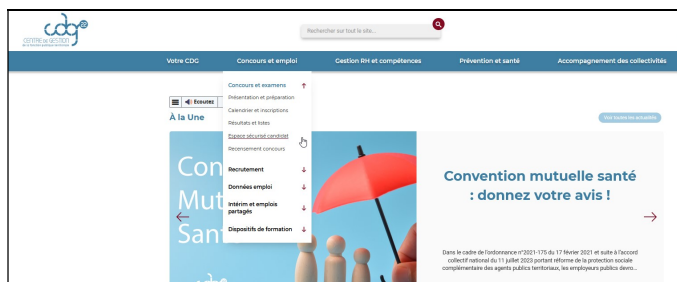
cdg
CENTRE de GESTION

Rechercher sur tout le site...

Votre CDG
Concours et emploi
Gestion RH et compétences
Prévention et santé
Accompagnement des collectivités

Concours et examens
Présentation et préparation
Calendrier et inscriptions
Résultats et listes
Espace sécurisé candidat
Recensement concours
Recrutement
Données emploi
Intérim et emplois partagés
Dispositifs de formation

Écoutez

À la Une

Voir toutes les actualités

Con
Mut
Sant

Convention mutuelle santé : donnez votre avis !

Dans le cadre de l'ordonnance n°2021-175 du 17 février 2021 et suite à l'accord collectif national du 11 juillet 2023 portant réforme de la protection sociale complémentaire des agents publics territoriaux, les employeurs publics devro...